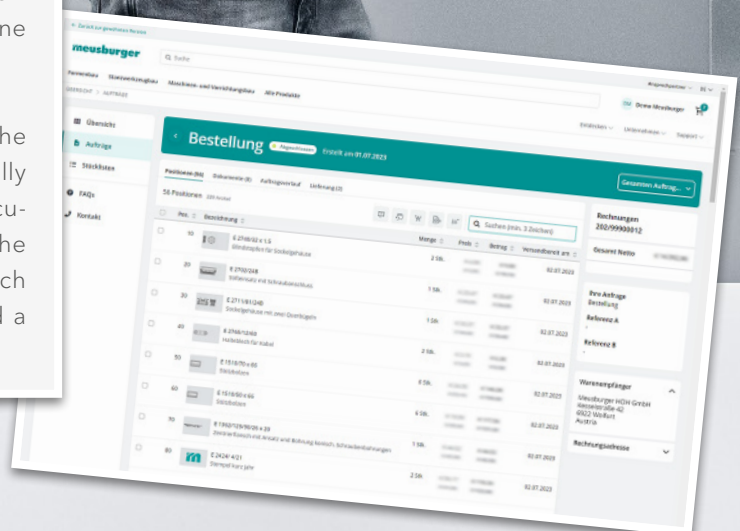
ne

he
lly
cu-
he
ch
d a

< Zurück zur gesamten Ansicht

meusburger

Q Suche

Formenbau Stanzwerkzeugbau Maschinen- und Vorrichtungsbau Alle Produkte

ÜBERSICHT > AUFTRÄGE

DM Dieter Meusburger

Einstellungen Unternehmen Support

Übersicht

Aufträge

Stücklisten

FAQs

Kontakt

< Bestellung Abgeschlossen Erstellt am 01.07.2023

Positionen (56) Dokumente (8) Auftragsverlauf Lieferung (2)

Gesamten Auftrag...

56 Positionen

Q Suchen (min. 3 Zeichen)

| Pos. | Bezeichnung | Menge | Preis | Betrag | Versanddatum |
|---|---|---|---|---|---|
| 10 | E 2768/22 x 1,5 Blindstopfen für Steckelgehäuse | 2 Stk. | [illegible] | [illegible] | 02.07.2023 |
| 20 | E 2700/048 Kabelstecker mit Schraubanschluss | 1 Stk. | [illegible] | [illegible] | 02.07.2023 |
| 30 | E 2711/81/24B Steckelgehäuse mit zwei Querbügeln | 1 Stk. | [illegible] | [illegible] | 02.07.2023 |
| 40 | E 2766/12/60 Halbtülle für Kabel | 2 Stk. | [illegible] | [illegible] | 02.07.2023 |
| 50 | E 1510/70 x 85 Stützleiste | 8 Stk. | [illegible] | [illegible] | 02.07.2023 |
| 60 | E 1510/50 x 65 Stützleiste | 6 Stk. | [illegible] | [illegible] | 02.07.2023 |
| 70 | E 1302/129/90/20 x 20 Zentrierflansch mit Ansatz und Bohrung bestück. Schraubenbohrungen | 1 Stk. | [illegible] | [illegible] | 02.07.2023 |
| 80 | E 2424/ 4/21 Stempel kurz pnv | 2 Stk. | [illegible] | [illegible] | 02.07.2023 |

Rechnungen 202/99900012

Gesamt Netto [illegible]

Ihre Anfrage Bestellung

Referenz A -

Referenz B -

Warenempfänger
Meusburger HOH GmbH
Kesselstraße 42
6922 Wolfurt
Austria

Rechnungsadresse